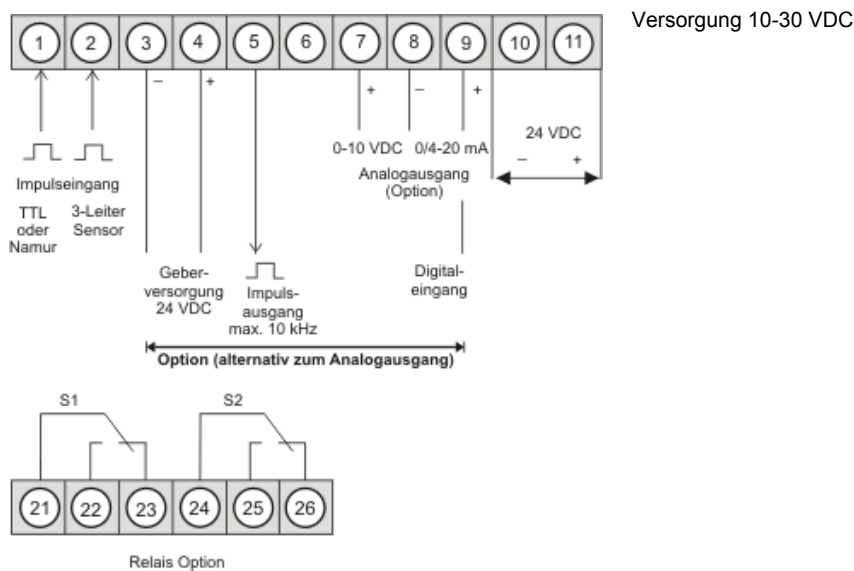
1 2 3 4 5 6 7 8 9 10 11

Versorgung 10-30 VDC

– + + – +

0-10 VDC 0/4-20 mA
Analogausgang (Option)

24 VDC
– +

Impulseingang

TTL oder Namur

3-Leiter Sensor

Geberversorgung 24 VDC

Impulsausgang max. 10 kHz

Digitaleingang

Option (alternativ zum Analogausgang)

S1 S2

21 22 23 24 25 26

Relais Option